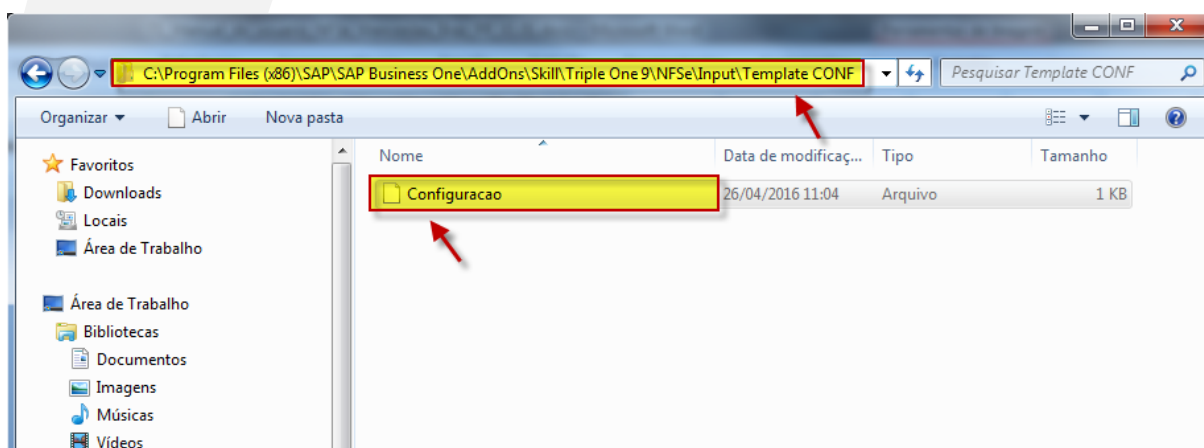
C:\Program Files (x86)\SAP\SAP Business One\AddOns\Skill\Triple One 9\NFSe\Input\Template CONF

Pesquisar Template CONF

Organizar ▾ Abrir Nova pasta

Favoritos
Downloads
Locais
Área de Trabalho

Área de Trabalho
Bibliotecas
Documentos
Imagens
Músicas
Vídeos

| Nome | Data de modificaç... | Tipo | Tamanho |
|---|---|---|---|
| Configuracao | 26/04/2016 11:04 | Arquivo | 1 KB |